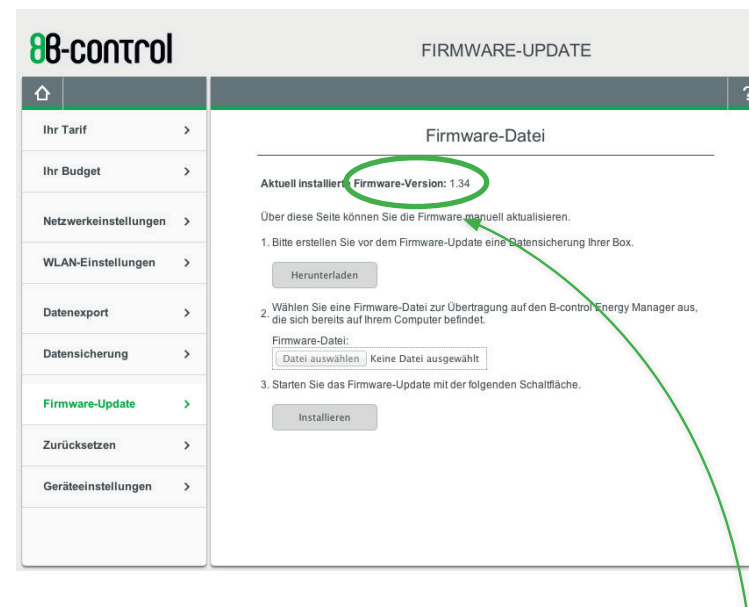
8B-control

FIRMWARE-UPDATE

Ihr Tarif >

Ihr Budget >

Netzwerkeinstellungen >

WLAN-Einstellungen >

Datenexport >

Datensicherung >

Firmware-Update >

Zurücksetzen >

Geräteeinstellungen >

Firmware-Datei

Aktuell installierte Firmware-Version: 1.34

Über diese Seite können Sie die Firmware manuell aktualisieren.

1. Bitte erstellen Sie vor dem Firmware-Update eine Datensicherung Ihrer Box.

Herunterladen

2. Wählen Sie eine Firmware-Datei zur Übertragung auf den B-control Energy Manager aus, die sich bereits auf Ihrem Computer befindet.

Firmware-Datei:

Datei auswählen Keine Datei ausgewählt

3. Starten Sie das Firmware-Update mit der folgenden Schaltfläche.

Installieren